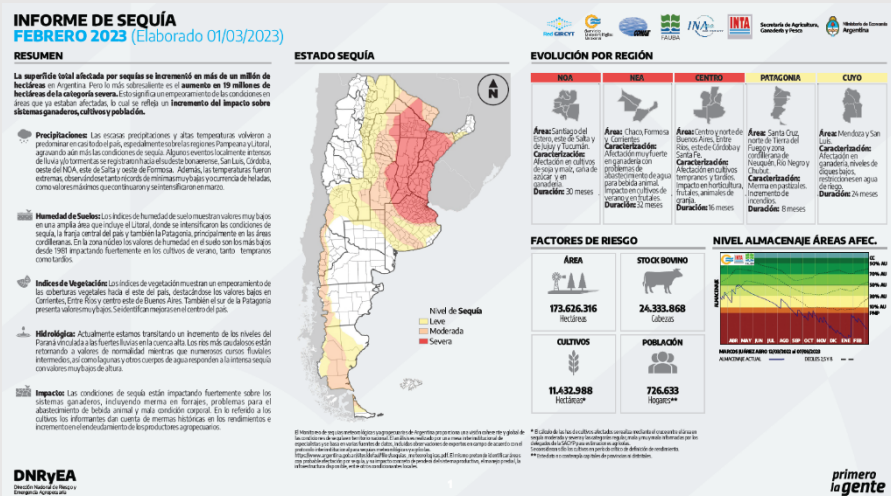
INFORME DE SEQUÍA
FEBRERO 2023 (Elaborado 01/03/2023)

RESUMEN

La superficie total afectada por sequías se incrementó en más de un millón de hectáreas en Argentina. Pero lo más sobresaliente es el aumento en 19 millones de hectáreas de la categoría severa. Esto significa un empeoramiento de las condiciones en áreas que ya estaban afectadas, lo cual se refleja un incremento del impacto sobre sistemas ganaderos, cultivos y población.

Precipitaciones: Las escasas precipitaciones y altas temperaturas volvieron a predominar en casi todo el país, especialmente sobre las regiones Pampeana y Litoral, agravando aún más las condiciones de sequía. Algunos eventos localmente intensos de lluvia y/o tormentas se registraron hacia el sudeste bonaerense, San Luis, Córdoba, oeste del NOA, este de Salta y oeste de Formosa. Además, las temperaturas fueron extremas, observándose también récords de mínimas muy bajas y ocurrencia de heladas, como valores máximos que continuaron y se intensificaron en marzo.

Humedad de Suelos: Los índices de humedad de suelo muestran valores muy bajos en una amplia área que incluye el Litoral, donde se intensificaron las condiciones de sequía, la franja central del país y también la Patagonia, principalmente en las áreas cordilleranas. En la zona núcleo los valores de humedad en el suelo son los más bajos desde 1981 impactando fuertemente en los cultivos de verano, tanto tempranos como tardíos.

Índices de Vegetación: Los índices de vegetación muestran un empeoramiento de las coberturas vegetales hacia el este del país, destacándose los valores bajos en Corrientes, Entre Ríos y centro este de Buenos Aires. También el sur de la Patagonia presenta valores muy bajos. Se identifican mejoras en el centro del país.

Hidrológica: Actualmente estamos transitando un incremento de los niveles del Paraná vinculado a las fuertes lluvias en la cuenca alta. Los ríos más caudalosos están retornando a valores de normalidad mientras que numerosos cursos fluviales intermedios, así como lagunas y otros cuerpos de agua responden a la intensa sequía con valores muy bajos de altura.

Impacto: Las condiciones de sequía están impactando fuertemente sobre los sistemas ganaderos, incluyendo merma en forrajes, problemas para el abastecimiento de bebida animal y mala condición corporal. En lo referido a los cultivos los informantes dan cuenta de mermas históricas en los rendimientos e incremento en el endeudamiento de los productores agropecuarios.

ESTADO SEQUÍA

N

Nivel de Sequía
Leve
Moderada
Severa

EVOLUCIÓN POR REGIÓN

| NOA | NEA | CENTRO | PATAGONIA | CUYO |
|---|---|---|---|---|
| Área: Santiago del Estero, este de Salta y de Jujuy y Tucumán. Caracterización: Afectación en cultivos de soja y maíz, caña de azúcar y en ganadería. Duración: 30 meses | Área: Chaco, Formosa y Corrientes. Caracterización: Afectación muy fuerte en ganadería con problemas de abastecimiento de agua para bebida animal. Impacto en cultivos de verano y en frutales. Duración: 32 meses | Área: Centro y norte de Buenos Aires, Entre Ríos, este de Córdoba y Santa Fe. Caracterización: Afectación en cultivos tempranos y tardíos. Impacto en horticultura, frutales, animales de granja. Duración: 16 meses | Área: Santa Cruz, norte de Tierra del Fuego y zona cordillerana de Neuquén, Río Negro y Chubut. Caracterización: Merma en pastizales. Incremento de incendios. Duración: 8 meses | Área: Mendoza y San Luis. Caracterización: Afectación en ganado, niveles de diques bajos, restricciones en agua de riego. Duración: 24 meses |

FACTORES DE RIESGO

ÁREA
173.626.316
Hectáreas

STOCK BOVINO
24.333.868
Cabezas

CULTIVOS
11.432.988
Hectáreas*

POBLACIÓN
726.633
Hogares**

NIVEL ALMACENAJE ÁREAS AFEC.

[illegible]

DNRyEA
Dirección Nacional de Riesgo y Emergencia Agropecuaria

1

primero la gente